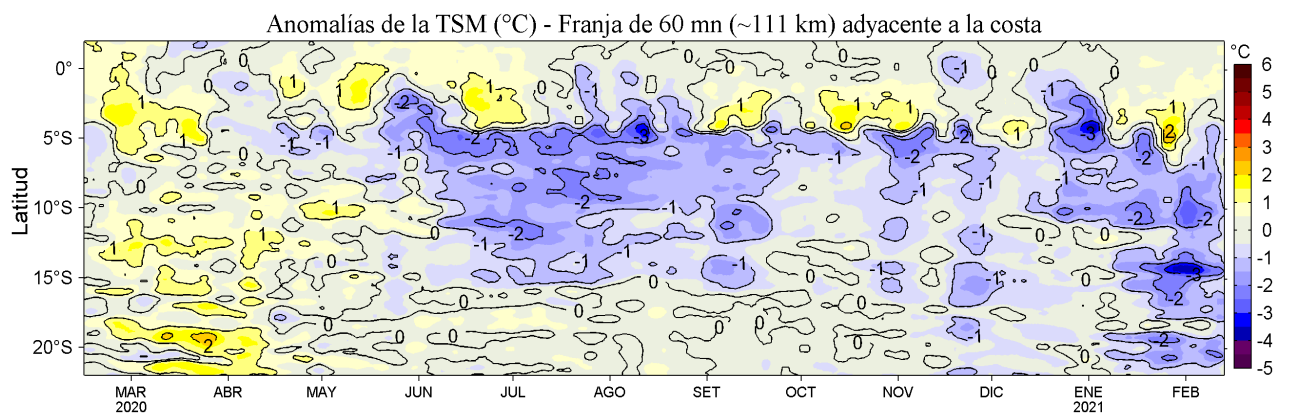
Anomalías de la TSM (°C) - Franja de 60 mn (~111 km) adyacente a la costa

Latitud

0°
5°S
10°S
15°S
20°S

MAR 2020
ABR
MAY
JUN
JUL
AGO
SET
OCT
NOV
DIC
ENE 2021
FEB

°C
6
5
4
3
2
1
0
-1
-2
-3
-4
-5

1
1
0
-1
-2
-3
0
1
-1
-2
0
1
-1
-2
-3
0
1
2
-1
-2
0
-1
-2
0
1
-1
0
-1
-2
-3
0
-2
0
1
1
-1
-2
0
-2
-1
1
2
0
-1
-2
-3
0
-1
-2
0
-2
0
-1
0
-2
0
1
0
-1
-2
-3
-2
-2
-1
1
2
-1
0
0
-1
-2
-2
0
-2
-1
0
-2
-1
0
0
-1
-2
-1
-1
-2
0
-1
-2